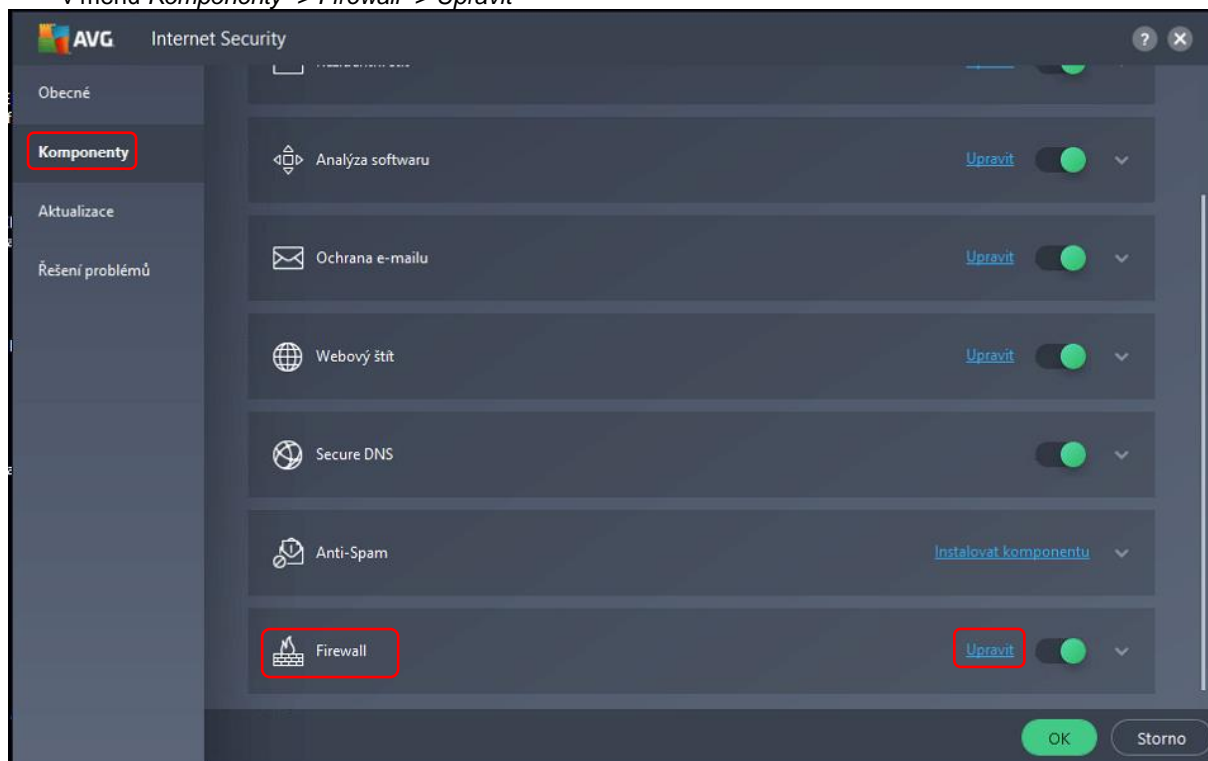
V menu Komponenty -> Firewall -> Upravit

AVG Internet Security

Obecné
Komponenty
Aktualizace
Řešení problémů

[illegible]

Analýza softwaru Upravit

Ochrana e-mailu Upravit

Webový štít Upravit

Secure DNS

Anti-Spam Instalovat komponentu

Firewall Upravit

OK Storno